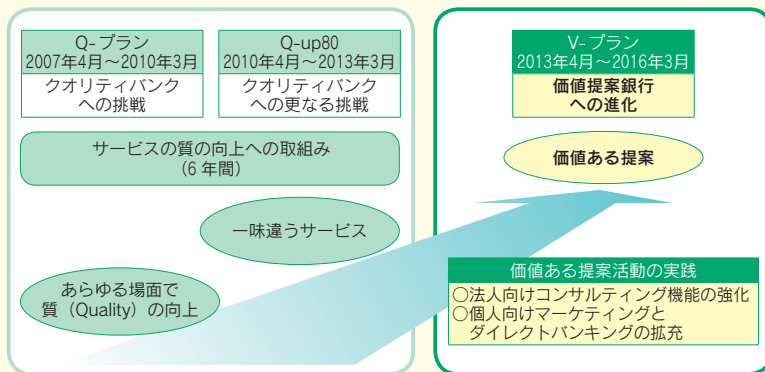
Q- プラン
2007年4月～2010年3月
クオリティバンク
への挑戦

Q-up80
2010年4月～2013年3月
クオリティバンク
への更なる挑戦

サービスの質の向上への取組み
（6 年間）

一味違うサービス

あらゆる場面で
質（Quality）の向上

V- プラン
2013年4月～2016年3月
価値提案銀行
への進化

価値ある提案

価値ある提案活動の実践
○法人向けコンサルティング機能の強化
○個人向けマーケティングと
ダイレクトバンキングの拡充